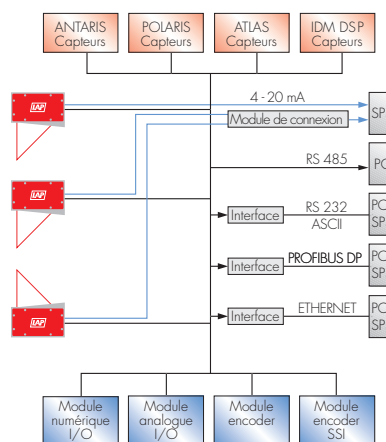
ANTARIS Capteurs

POLARIS Capteurs

ATLAS Capteurs

IDM DSP Capteurs

IAP

4 - 20 mA

SP

Module de connexion

IAP

RS 485

PC

RS 232 ASCII

Interface

PC SP

PROFIBUS DP

Interface

PC SP

IAP

ETHERNET

Interface

PC SP

Module numérique I/O

Module analogue I/O

Module encoder

Module encoder SSI